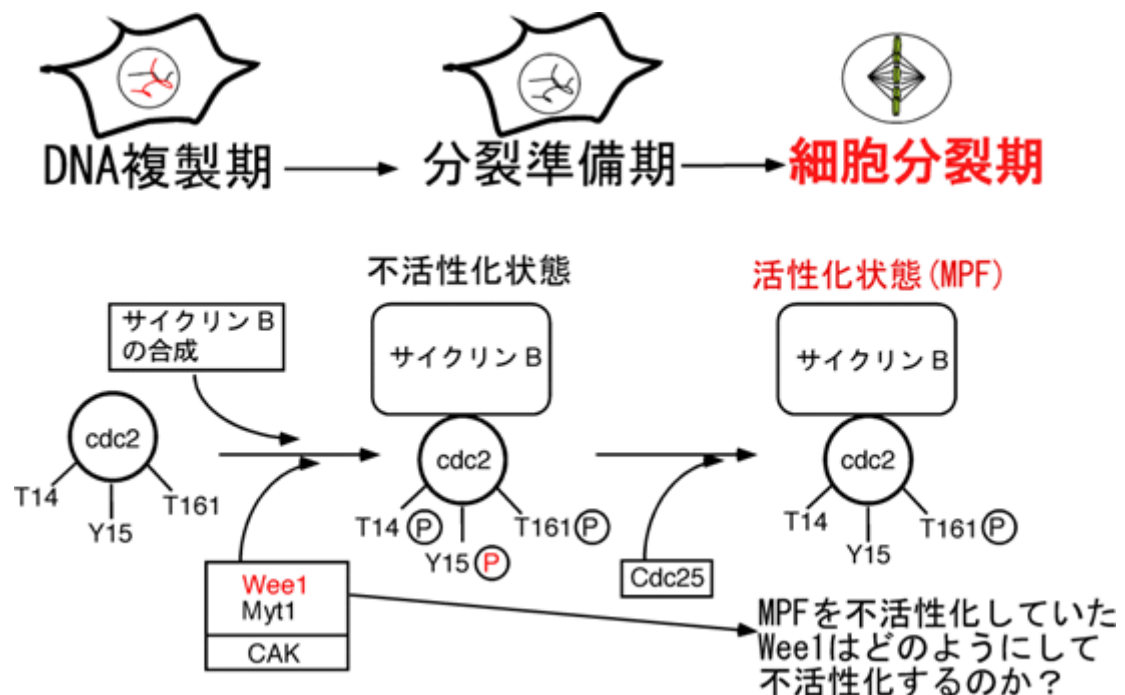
DNA複製期 → 分裂準備期 → 細胞分裂期

不活性化状態

活性化状態(MPF)

サイクリンB
の合成

サイクリンB

サイクリンB

cdc2

T14

Y15

T161

cdc2

T14 P

Y15 P

T161 P

cdc2

T14

Y15

T161 P

Wee1
Myt1

CAK

Cdc25

MPFを不活性化していたWee1はどのようにして不活性化するのか？